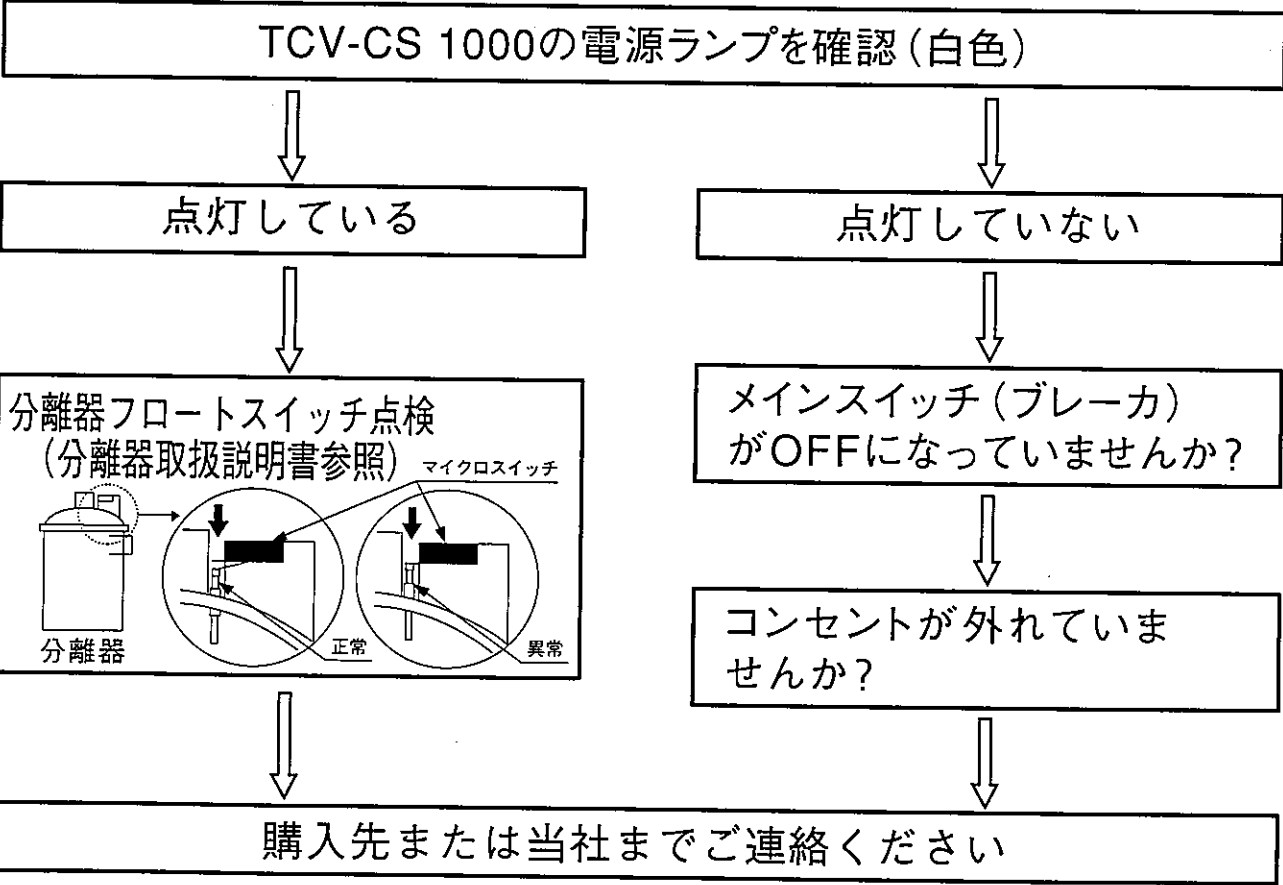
TCV-CS 1000の電源ランプを確認(白色)

点灯している

分離器フロートスイッチ点検
(分離器取扱説明書参照)

マイクロスイッチ

分離器

正常

異常

点灯していない

メインスイッチ(ブレーカ)がOFFになっていませんか?

コンセントが外れていませんか?

購入先または当社までご連絡ください